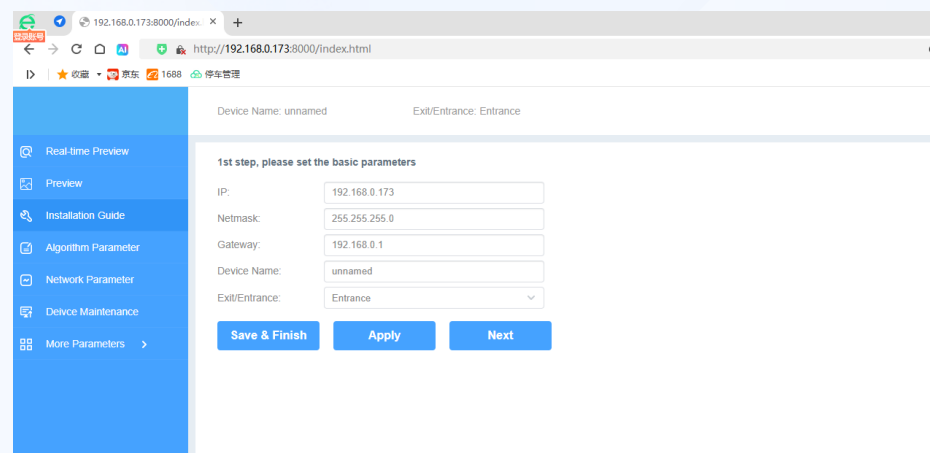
登录账号

192.168.0.173:8000/index. ×

+

http://192.168.0.173:8000/index.html

收藏 京东 1688 停车管理

Device Name: unnamed

Exit/Entrance: Entrance

Real-time Preview

Preview

Installation Guide

Algorithm Parameter

Network Parameter

Deivce Maintenance

More Parameters

1st step, please set the basic parameters

IP: 192.168.0.173

Netmask: 255.255.255.0

Gateway: 192.168.0.1

Device Name: unnamed

Exit/Entrance: Entrance

Save & Finish

Apply

Next